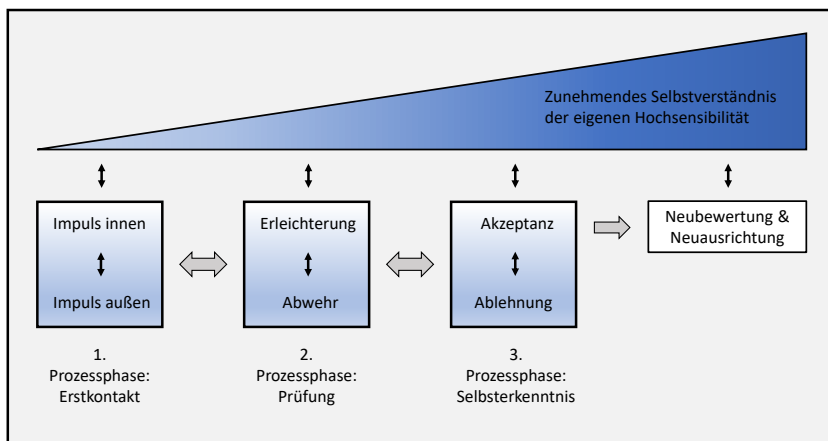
Zunehmendes Selbstverständnis der eigenen Hochsensibilität

Impuls innen

Impuls außen

Erleichterung

Abwehr

Akzeptanz

Ablehnung

Neubewertung & Neuausrichtung

1. Prozessphase: Erstkontakt

2. Prozessphase: Prüfung

3. Prozessphase: Selbsterkenntnis